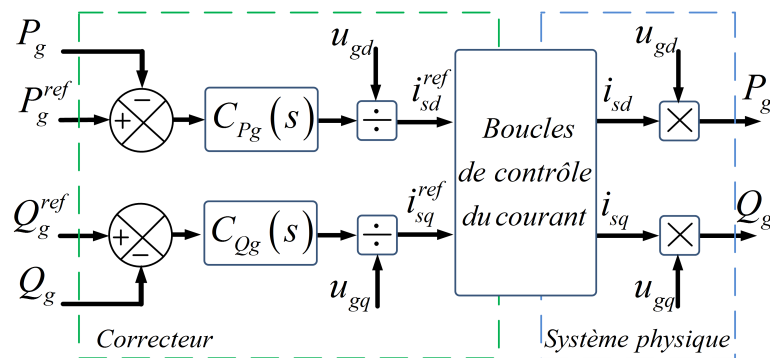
$P_g$

$P_g^{ref}$

$-$

$+$

$C_{Pg}(s)$

$u_{gd}$

$\div$

$i_{sd}^{ref}$

Boucles de contrôle du courant

$i_{sd}$

$u_{gd}$

$\times$

$P_g$

$Q_g^{ref}$

$+$

$-$

$C_{Qg}(s)$

$\div$

$i_{sq}^{ref}$

$i_{sq}$

$\times$

$Q_g$

$Q_g$

$u_{gq}$

$u_{gq}$

Correcteur

Système physique